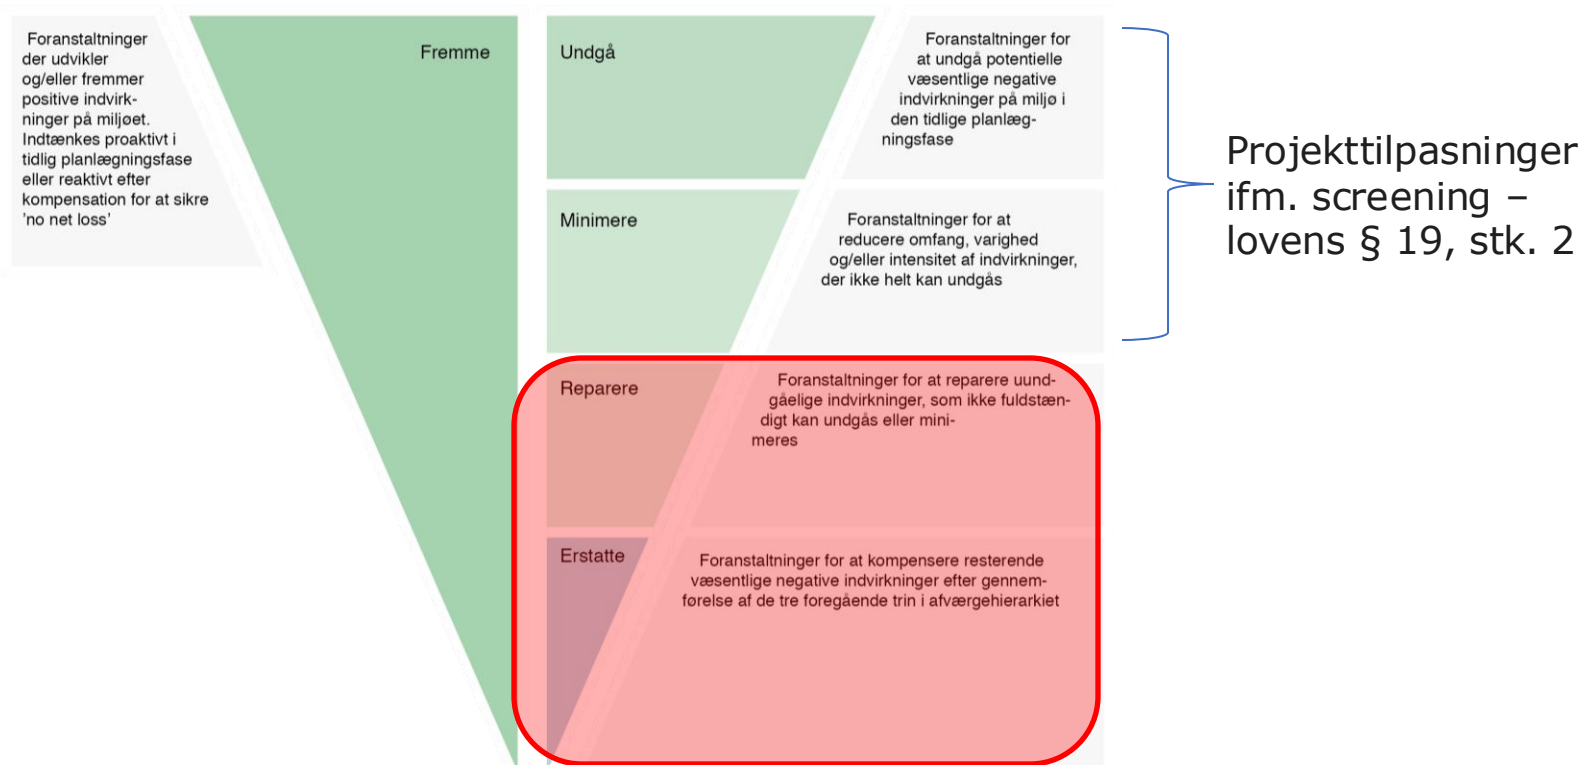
Foranstaltninger der udvikler og/eller fremmer positive indvirkninger på miljøet. Indtænkes proaktivt i tidlig planlægningsfase eller reaktivt efter kompensation for at sikre 'no net loss'

Fremme

Undgå

Foranstaltninger for at undgå potentielle væsentlige negative indvirkninger på miljø i den tidlige planlægningsfase

Minimere

Foranstaltninger for at reducere omfang, varighed og/eller intensitet af indvirkninger, der ikke helt kan undgås

Projekttilpasninger ifm. screening – lovens § 19, stk. 2

Reparere

Foranstaltninger for at reparere uundgåelige indvirkninger, som ikke fuldstændigt kan undgås eller minimeres

Erstatte

Foranstaltninger for at kompensere resterende væsentlige negative indvirkninger efter gennemførelse af de tre foregående trin i afværgehierarkiet